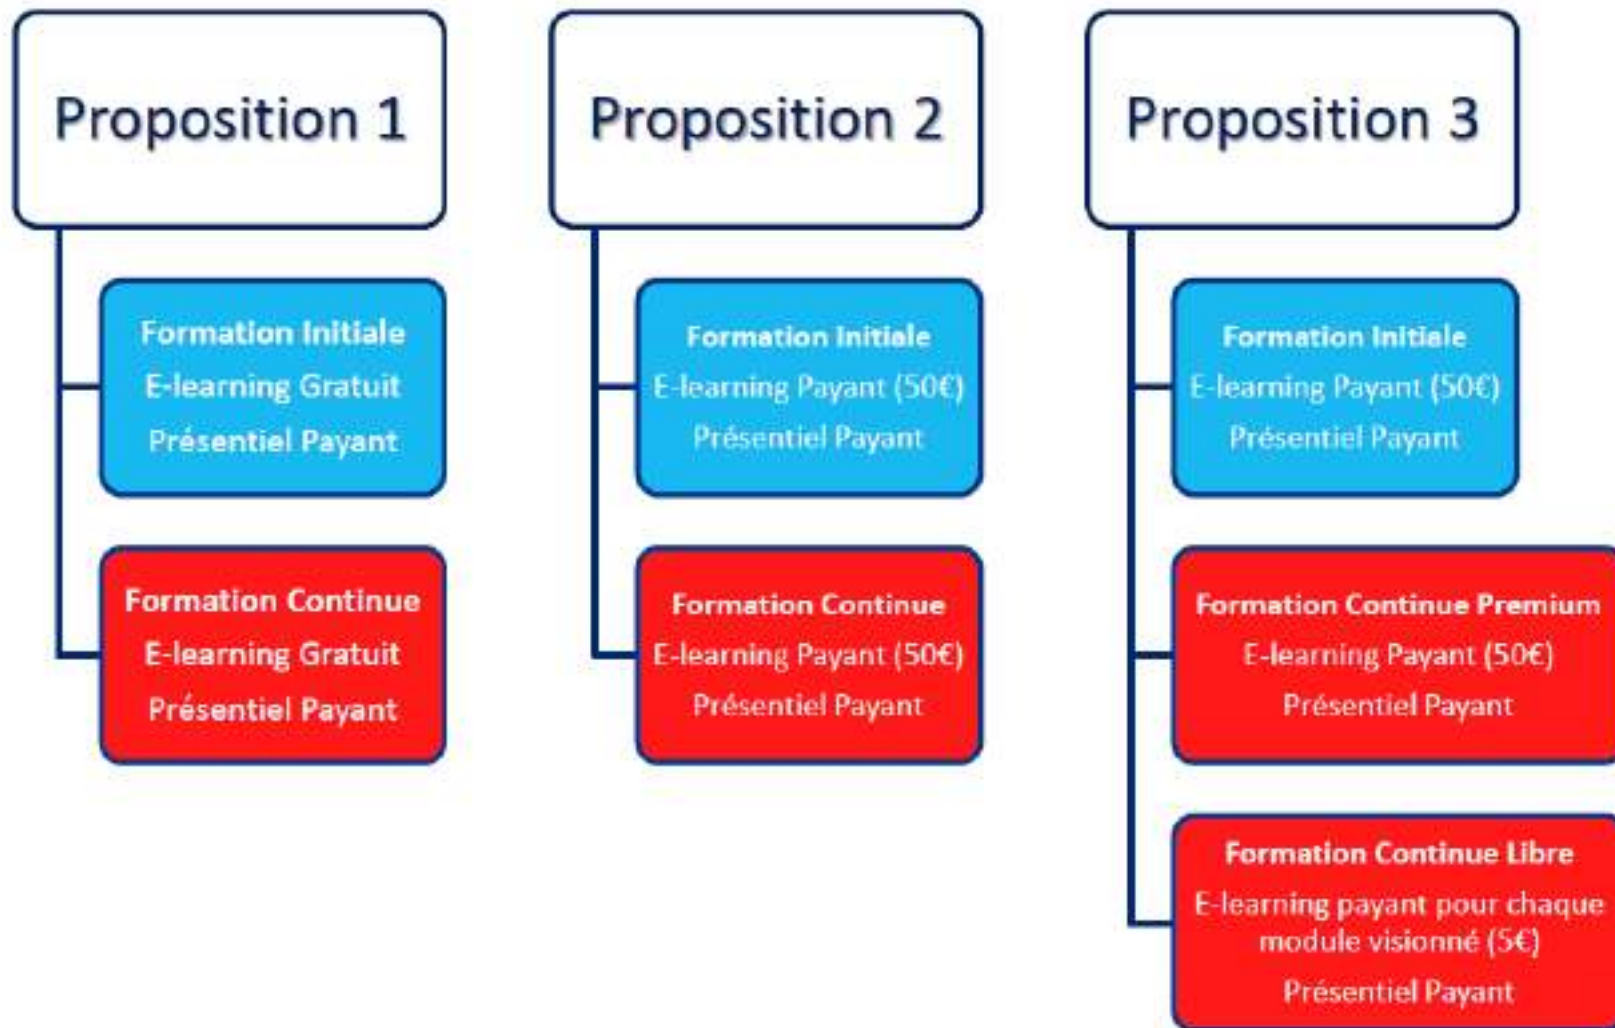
Proposition 1

Formation Initiale
E-learning Gratuit
Présentiel Payant

Formation Continue
E-learning Gratuit
Présentiel Payant

Proposition 2

Formation Initiale
E-learning Payant (50€)
Présentiel Payant

Formation Continue
E-learning Payant (50€)
Présentiel Payant

Proposition 3

Formation Initiale
E-learning Payant (50€)
Présentiel Payant

Formation Continue Premium
E-learning Payant (50€)
Présentiel Payant

Formation Continue Libre
E-learning payant pour chaque module visionné (5€)
Présentiel Payant